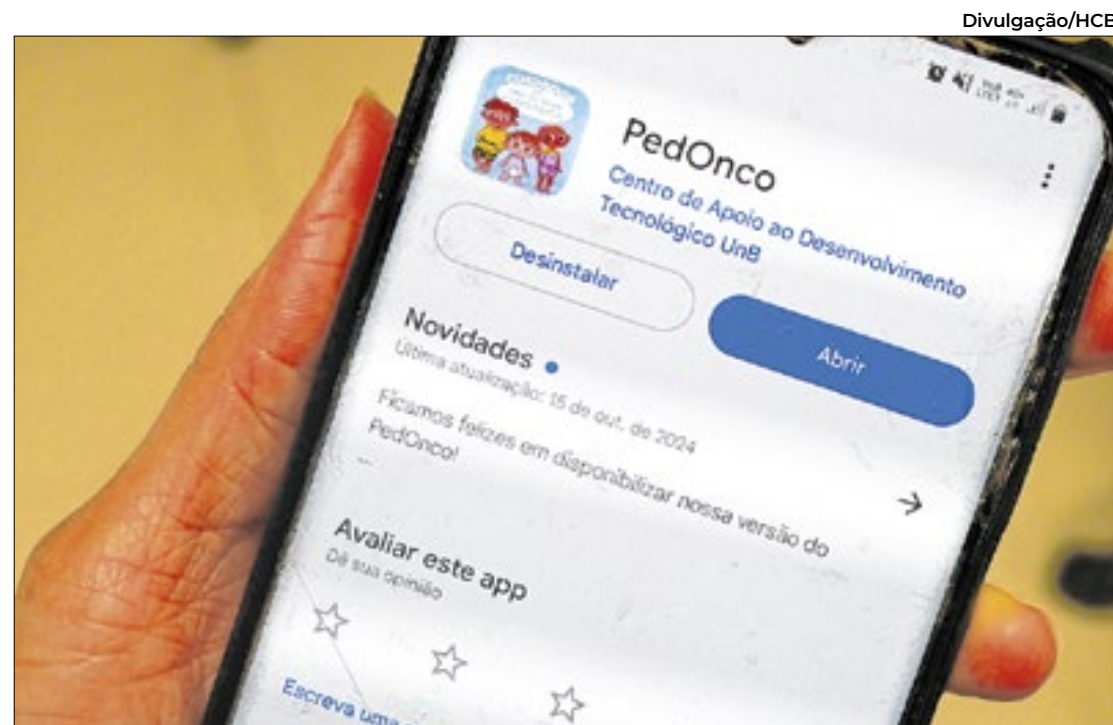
Divulgação/HCB

PedOnco

Centro de Apoio ao Desenvolvimento Tecnológico UnB

Desinstalar

Abrir

Novidades •

Última atualização: 15 de out. de 2024

Ficamos felizes em disponibilizar nossa versão do PedOnco!

...

Avaliar este app

Dê sua opinião

Escreva uma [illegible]